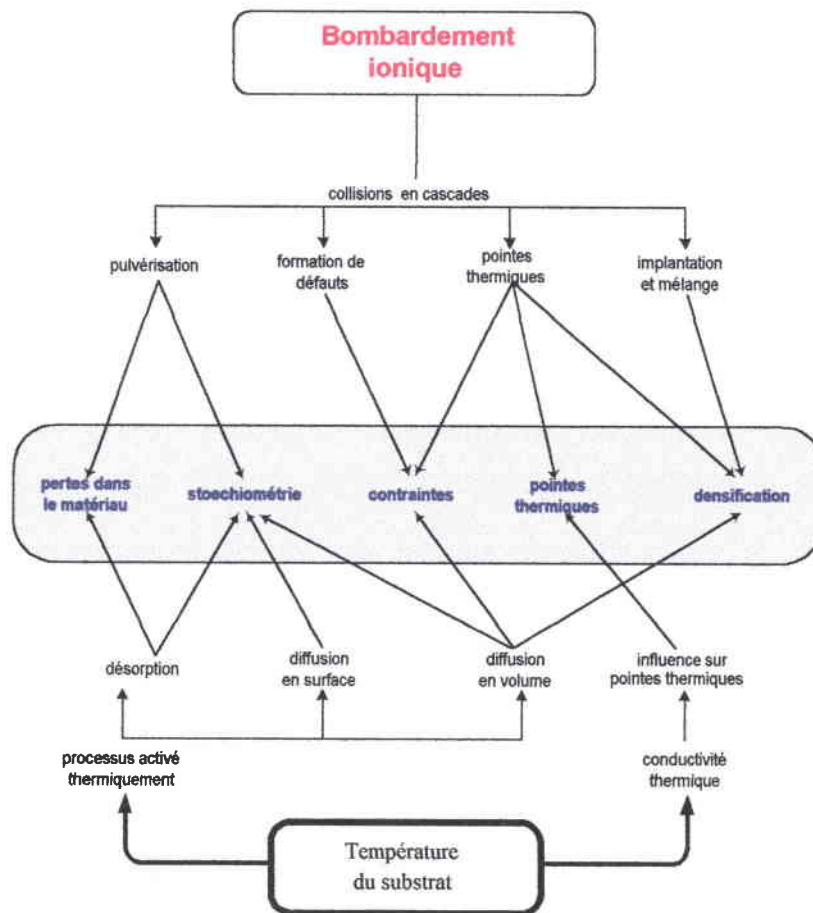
Bombardement ionique

collisions en cascades

pulvérisation

formation de défauts

pointes thermiques

implantation et mélange

pertes dans le matériau

stoechiométrie

contraintes

pointes thermiques

densification

désorption

diffusion en surface

diffusion en volume

influence sur pointes thermiques

processus activé thermiquement

conductivité thermique

Température du substrat